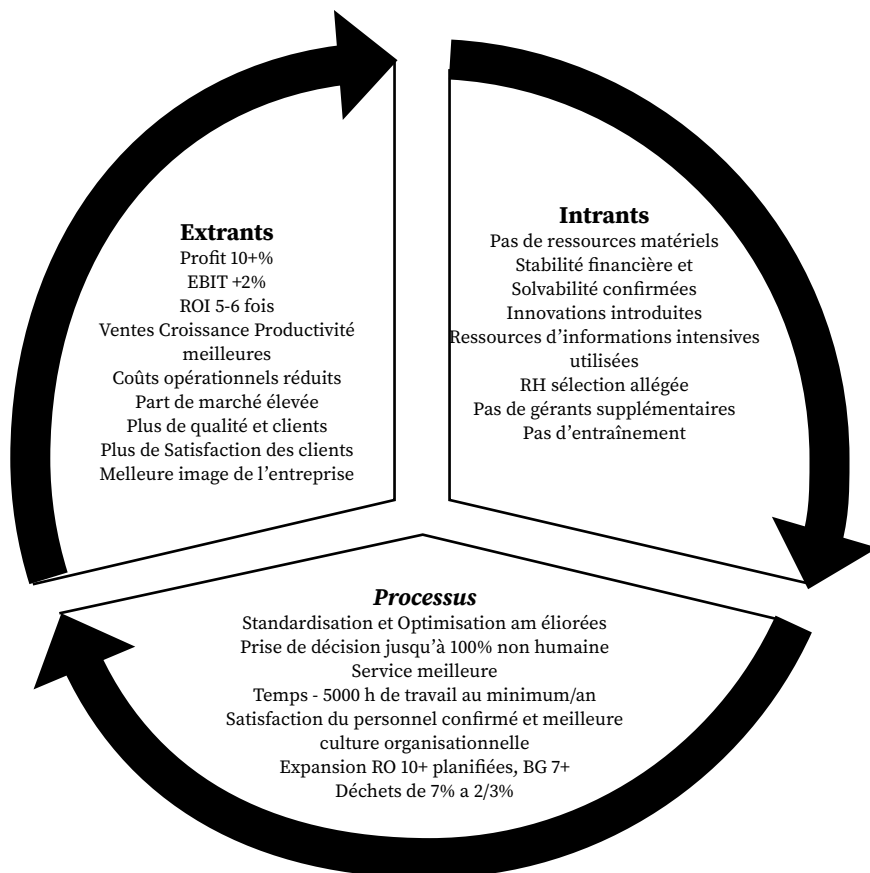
Extrants
Profit 10+%
EBIT +2%
ROI 5-6 fois
Ventes Croissance Productivité meilleures
Coûts opérationnels réduits
Part de marché élevée
Plus de qualité et clients
Plus de Satisfaction des clients
Melleure image de l'entreprise

Intrants
Pas de ressources matériels
Stabilité financière et Solvabilité confirmées
Innovations introduites
Ressources d'informations intensives utilisées
RH sélection allégée
Pas de gérants supplémentaires
Pas d'entraînement

Processus
Standardisation et Optimisation am éliorées
Prise de décision jusqu'à 100% non humaine
Service meilleure
Temps - 5000 h de travail au minimum/an
Satisfaction du personnel confirmé et meilleure culture organisationnelle
Expansion RO 10+ planifiées, BG 7+
Déchets de 7% a 2/3%